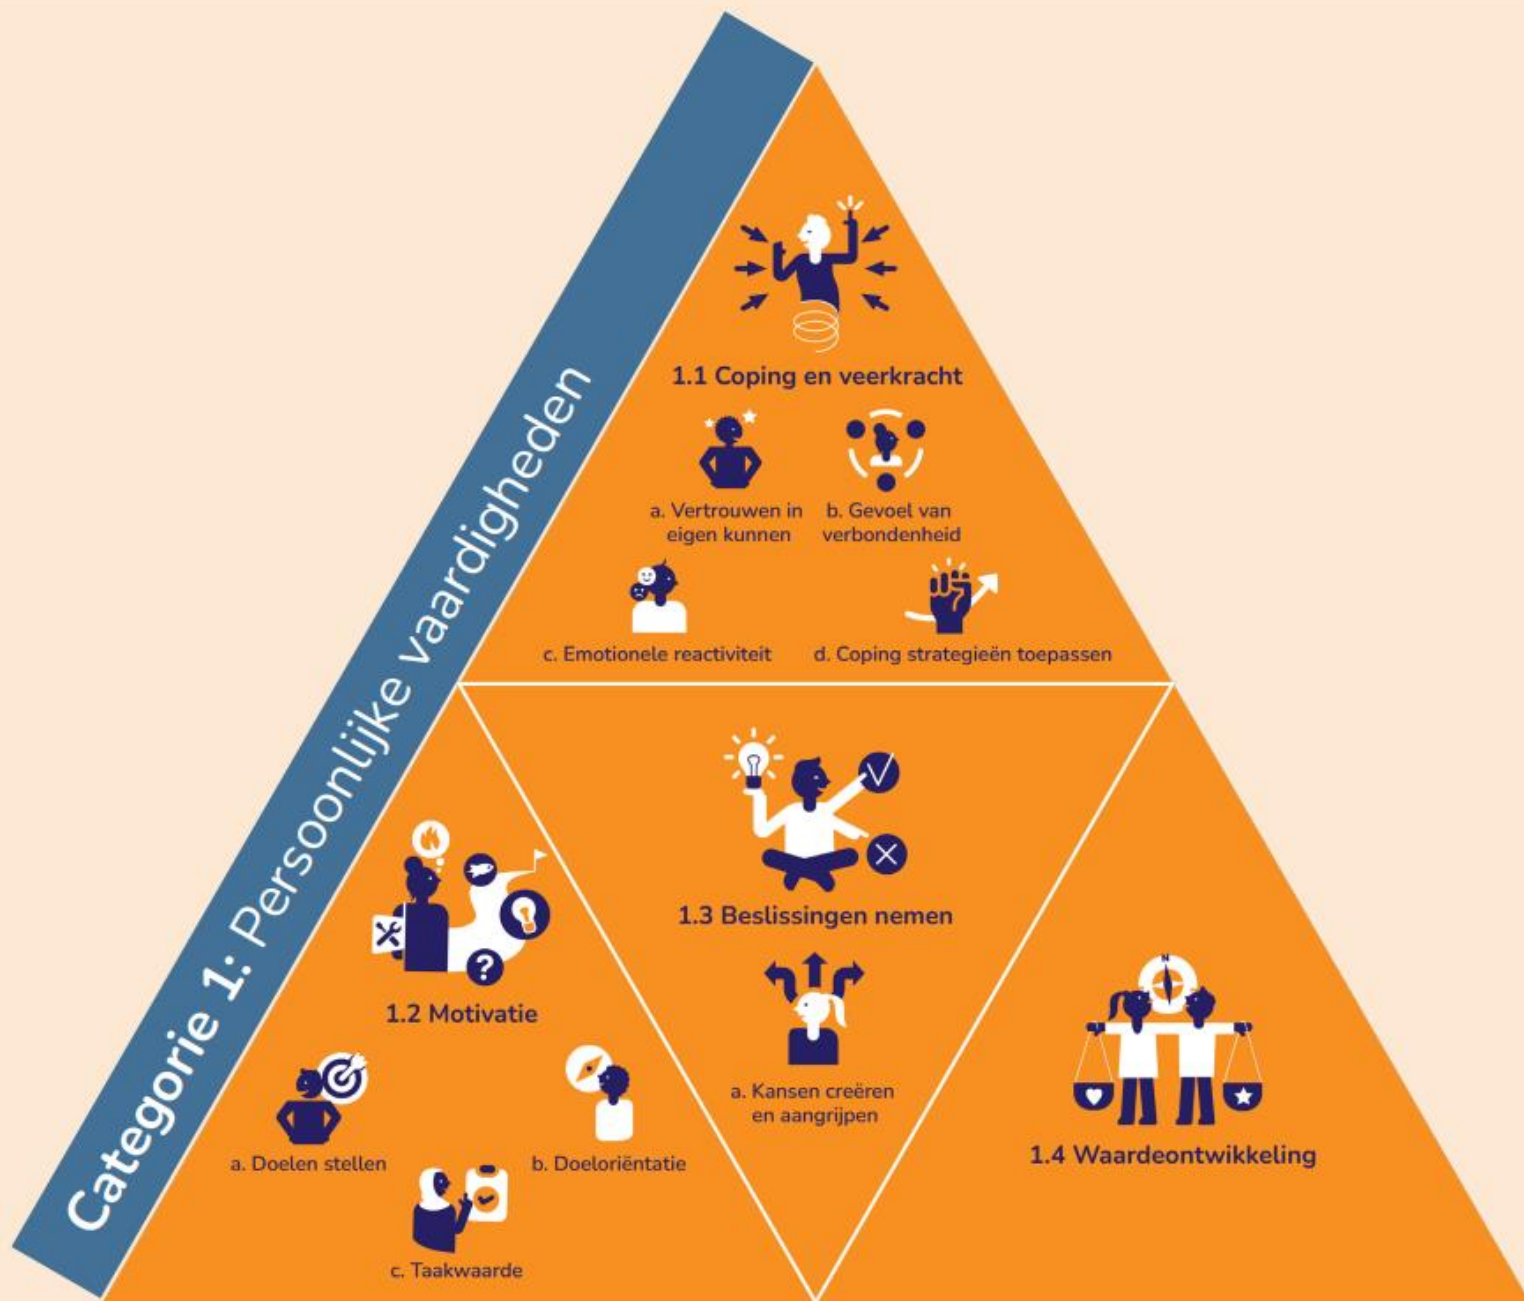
Categorie 1: Persoonlijke vaardigheden

1.1 Coping en veerkracht

a. Vertrouwen in eigen kunnen

b. Gevoel van verbondenheid

c. Emotionele reactiviteit

d. Coping strategieën toepassen

1.2 Motivatie

a. Doelen stellen

b. Doeloriëntatie

c. Taakwaarde

1.3 Beslissingen nemen

a. Kansen creëren en aangrijpen

1.4 Waardeontwikkeling